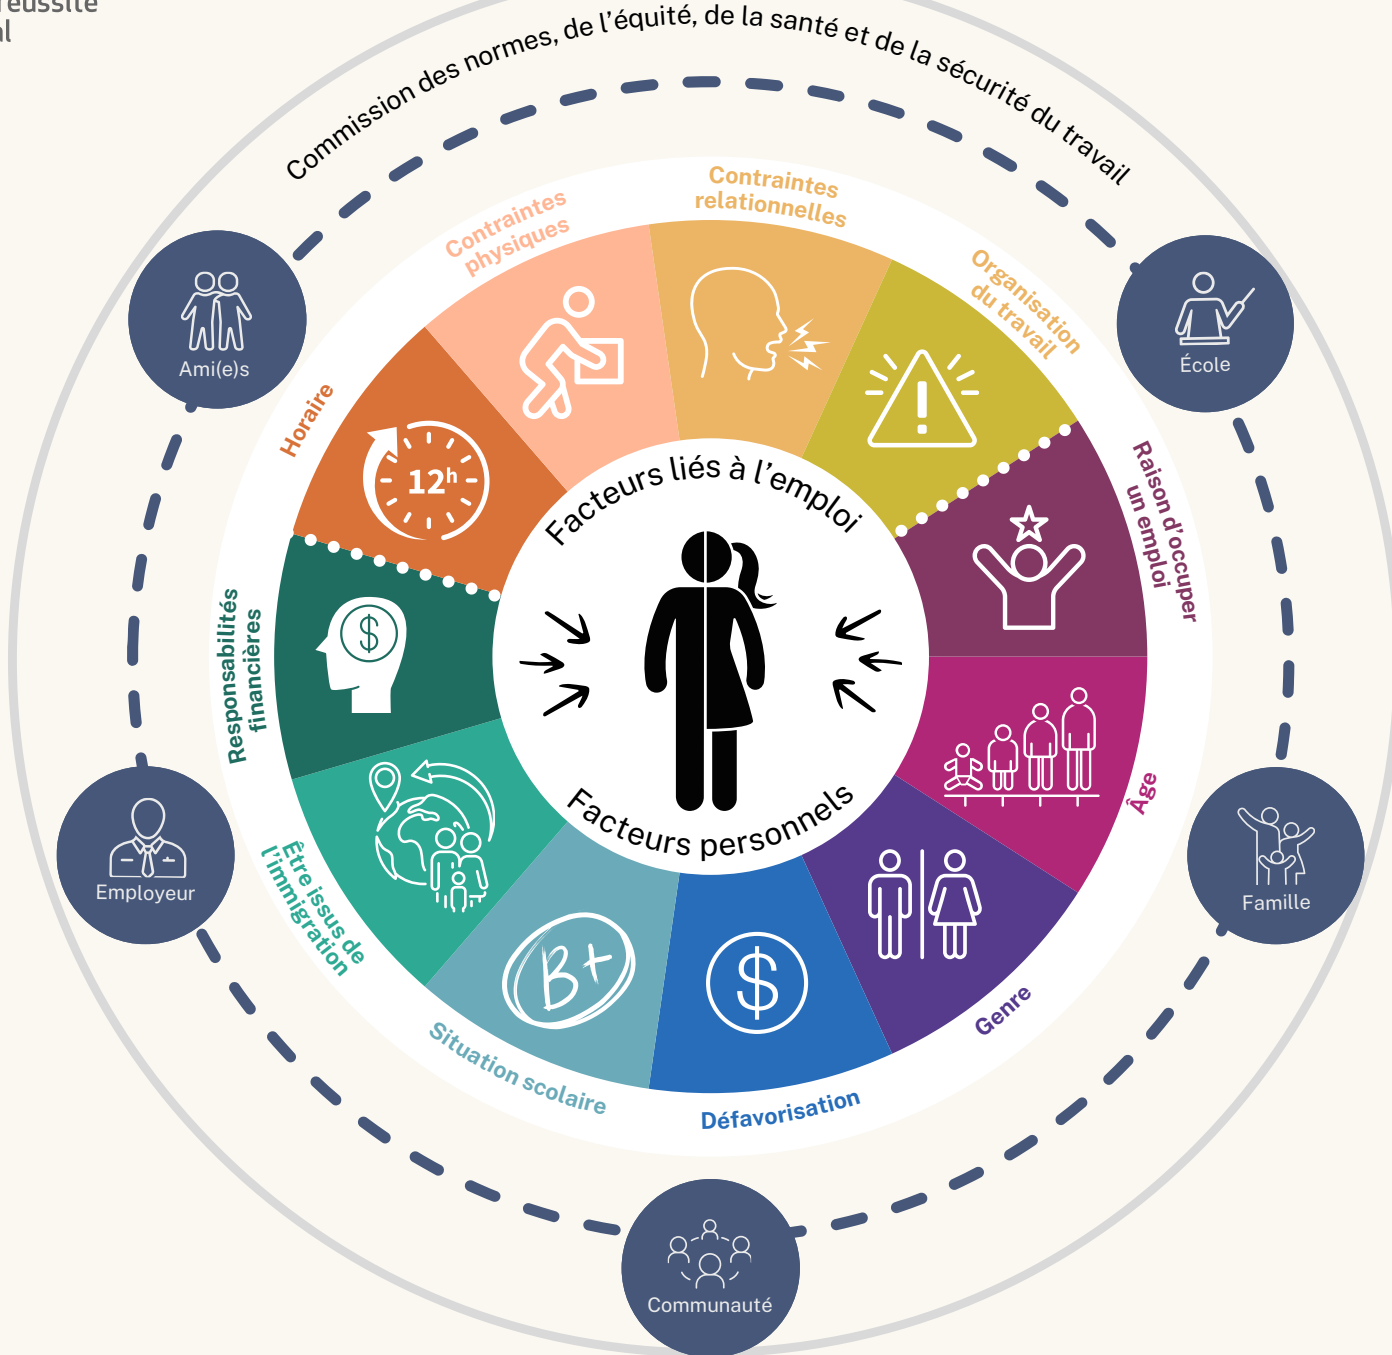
réussite
al

Commission des normes, de l'équité, de la santé et de la sécurité du travail

Ami(e)s

École

Employeur

Famille

Communauté

Contraintes physiques

Contraintes relationnelles

Organisation du travail

Raison d'occuper un emploi

Âge

Genre

Défavorisation

Situation scolaire

Être issus de l'immigration

Responsabilités financières

Horaire

12h

Facteurs liés à l'emploi

Facteurs personnels